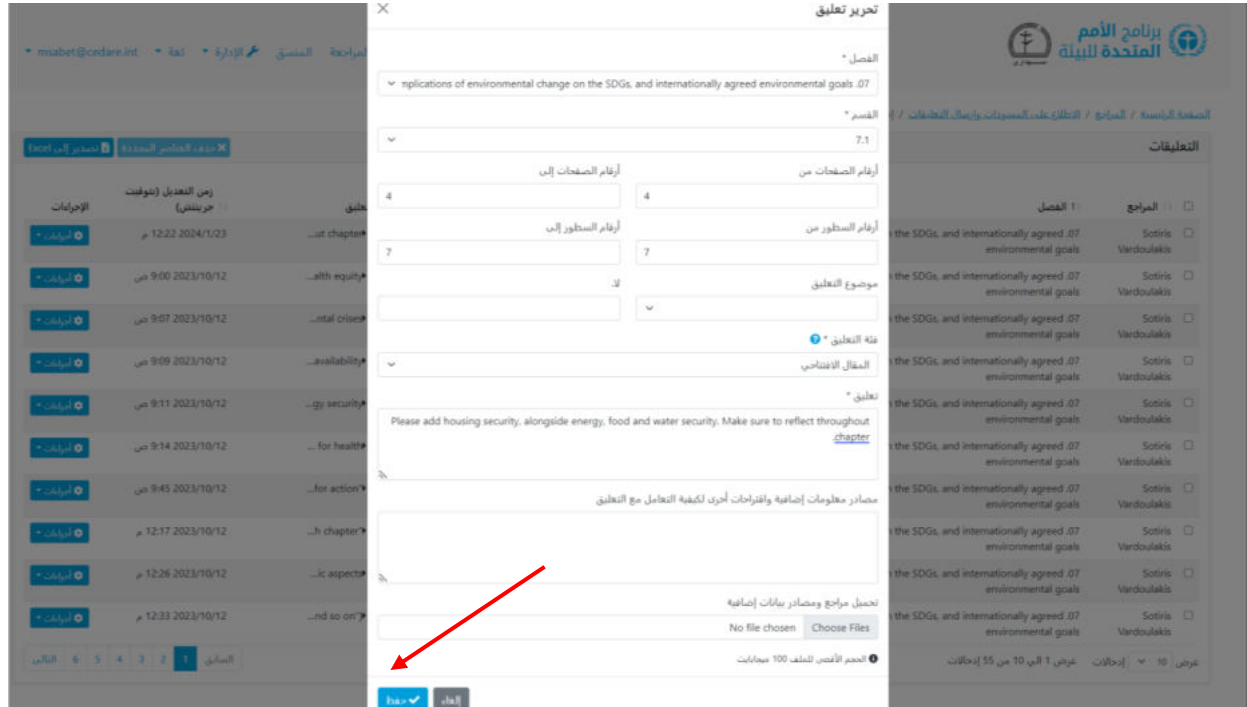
برنامج الأمم المتحدة للبيئة

msabet@cedare.int ▾ لغة ▾ الإدارة ▾ المنسق المراجعة

الصفحة الرئيسية / المراجع / الاطلاع على المسودات وإرسال التعليقات /

التعليقات

Excel تصدير إلى | حذف العناصر المحددة

| | المراجع | الفصل | تعليق | زمن التعديل (توقيت جرينتش) | الإجراءات |
|---|---|---|---|---|---|
| | Sotiris Vardoulakis | .07 the SDGs, and internationally agreed environmental goals | ...ut chapter | 2024/1/23 12:22 م | أدوات ▾ |
| | Sotiris Vardoulakis | .07 the SDGs, and internationally agreed environmental goals | ...alth equity | 2023/10/12 9:00 ص | أدوات ▾ |
| | Sotiris Vardoulakis | .07 the SDGs, and internationally agreed environmental goals | ...ntal crises | 2023/10/12 9:07 ص | أدوات ▾ |
| | Sotiris Vardoulakis | .07 the SDGs, and internationally agreed environmental goals | ...availability | 2023/10/12 9:09 ص | أدوات ▾ |
| | Sotiris Vardoulakis | .07 the SDGs, and internationally agreed environmental goals | ...gy security | 2023/10/12 9:11 ص | أدوات ▾ |
| | Sotiris Vardoulakis | .07 the SDGs, and internationally agreed environmental goals | ... for health | 2023/10/12 9:14 ص | أدوات ▾ |
| | Sotiris Vardoulakis | .07 the SDGs, and internationally agreed environmental goals | ...for action | 2023/10/12 9:45 ص | أدوات ▾ |
| | Sotiris Vardoulakis | .07 the SDGs, and internationally agreed environmental goals | ...h chapter | 2023/10/12 12:17 م | أدوات ▾ |
| | Sotiris Vardoulakis | .07 the SDGs, and internationally agreed environmental goals | ...ic aspects | 2023/10/12 12:26 م | أدوات ▾ |
| | Sotiris Vardoulakis | .07 the SDGs, and internationally agreed environmental goals | ...nd so on | 2023/10/12 12:33 م | أدوات ▾ |

عرض 10 ▾ إدخالات   عرض 1 إلى 10 من 55 إدخالات

السابق 1 2 3 4 5 6 التالي

تحرير تعليق ×

الفصل *
.07 mplications of environmental change on the SDGs, and internationally agreed environmental goals

القسم *
7.1

أرقام الصفحات من
4

أرقام الصفحات إلى
4

أرقام السطور من
7

أرقام السطور إلى
7

موضوع التعليق

لا.

فئة التعليق *
المقال الافتتاحي

تعليق *
Please add housing security, alongside energy, food and water security. Make sure to reflect throughout chapter

مصادر معلومات إضافية واقتراحات أخرى لكيفية التعامل مع التعليق

تحميل مراجع ومصادر بيانات إضافية
Choose Files No file chosen

الحجم الأقصى للملف 100 ميجابايت

حفظ إلغاء